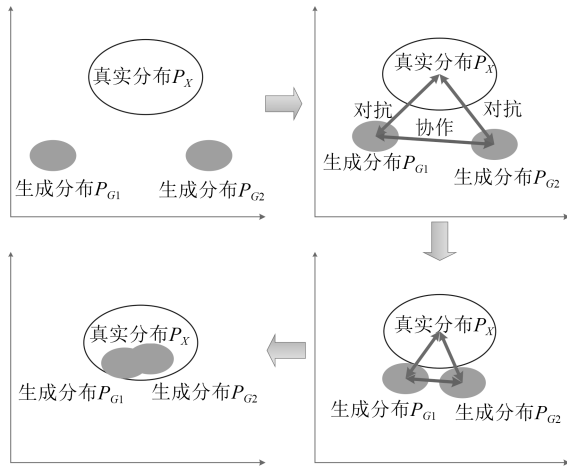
真实分布$P_X$

生成分布$P_{G1}$

生成分布$P_{G2}$

真实分布$P_X$

对抗

对抗

协作

生成分布$P_{G1}$

生成分布$P_{G2}$

真实分布$P_X$

生成分布$P_{G1}$

生成分布$P_{G2}$

真实分布$P_X$

生成分布$P_{G1}$

生成分布$P_{G2}$